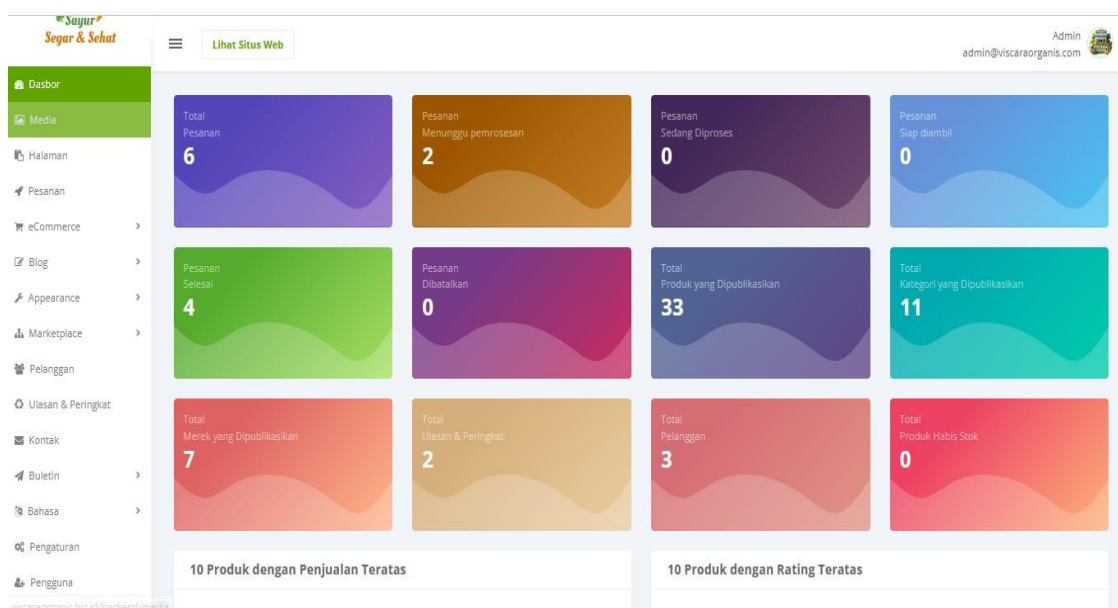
Sayur Segar & Sehat

Lihat Situs Web

Admin
admin@viscaraorganis.com

Dasbor
Media
Halaman
Pesanan
eCommerce
Blog
Appearance
Marketplace
Pelanggan
Ulasan & Peringkat
Kontak
Buletin
Bahasa
Pengaturan
Pengguna

Total Pesanan
6

Pesanan Menunggu pemrosesan
2

Pesanan Sedang Diproses
0

Pesanan Siap diambil
0

Pesanan Selesai
4

Pesanan Dibatalkan
0

Total Produk yang Dipublikasikan
33

Total Kategori yang Dipublikasikan
11

Total Merek yang Dipublikasikan
7

Total Ulasan & Peringkat
2

Total Pelanggan
3

Total Produk Habis Stok
0

10 Produk dengan Penjualan Teratas

10 Produk dengan Rating Teratas

viscaraorganis.biz.id/backend/media